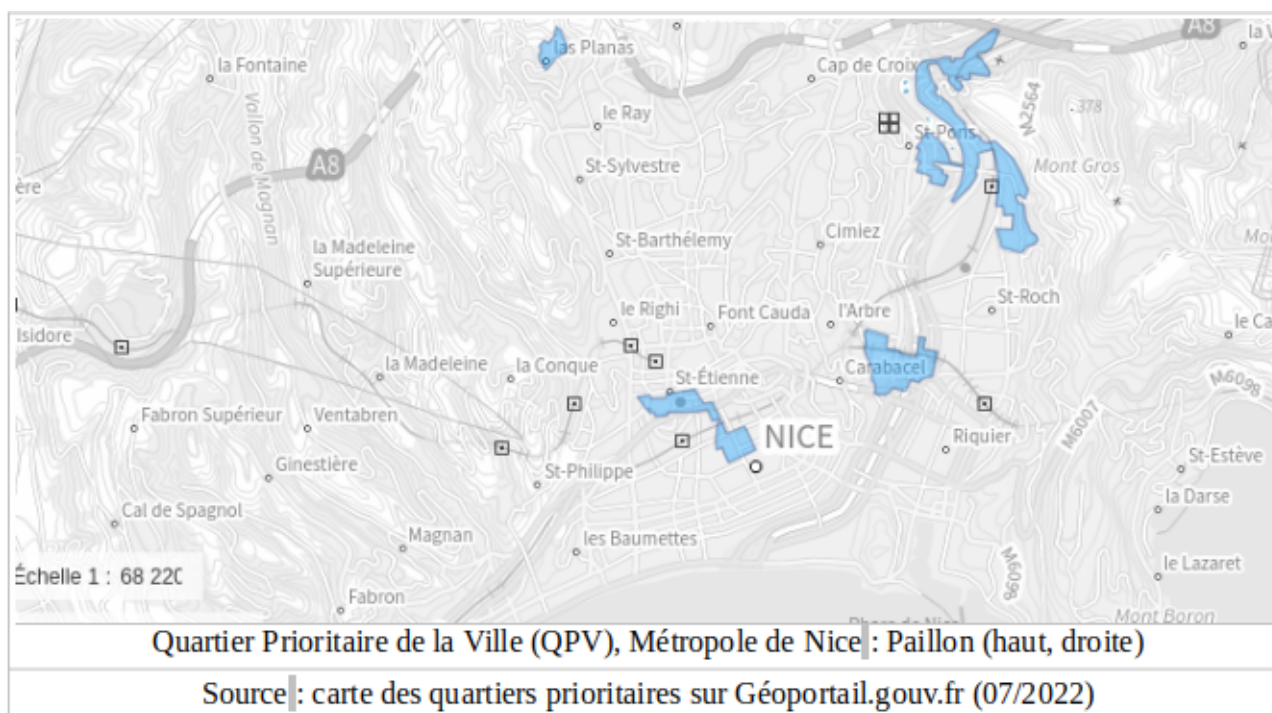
A8
la V
las Planas
la Fontaine
Cap de Croix
le Ray
M2564
.378
Vallon de Magnan
St-Pons
A8
St-Sylvestre
Mont Gros
ère
St-Barthélemy
Cimiez
Mo
la Madeleine Supérieure
St-Roch
le Righi
Font Cauda
l'Arbre
le Ca
Isidore
la Madeleine
la Conque
Carabacel
St-Étienne
M6098
Fabron Supérieur
Ventabren
M6007
NICE
Riquier
Ginestière
St-Philippe
St-Estève
la Darse
Cal de Spagnol
Magnan
les Baumettes
M6098
le Lazaret
Échelle 1 : 68 220
Fabron
Mont Boron

Quartier Prioritaire de la Ville (QPV), Métropole de Nice : Paillon (haut, droite)

Source : carte des quartiers prioritaires sur Géoportail.gouv.fr (07/2022)